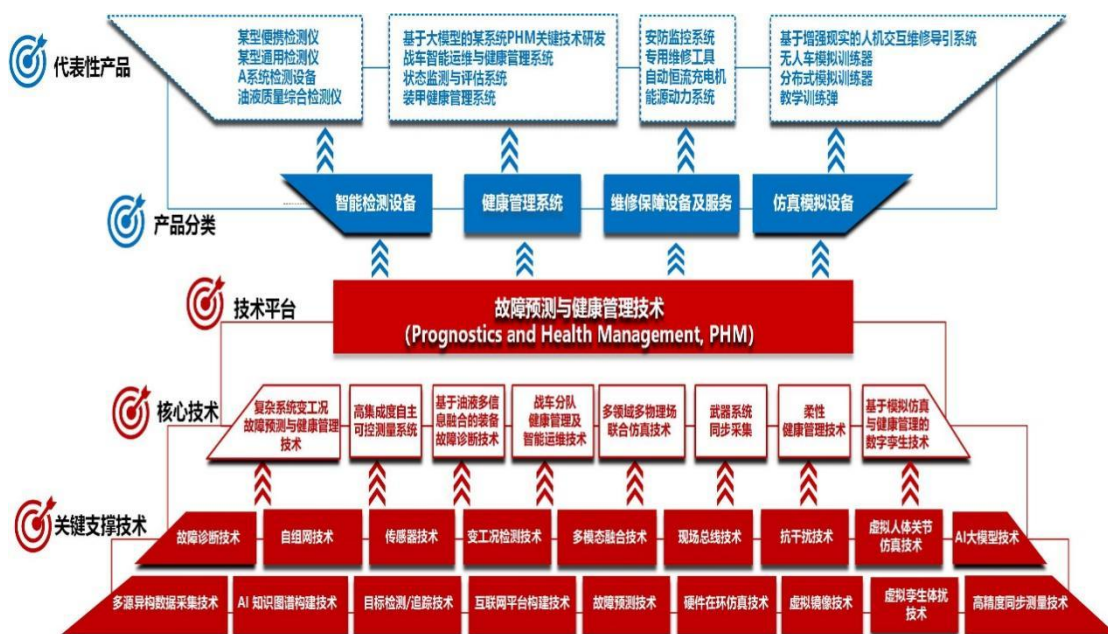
代表性产品

某型便携检测仪
某型通用检测仪
A系统检测设备
油液质量综合检测仪

基于大模型的某系统PHM关键技术研发
战车智能运维与健康管理系统
状态监测与评估系统
装甲健康管理系统

安防监控系统
专用维修工具
自动恒流充电机
能源动力系统

基于增强现实的人机交互维修导引系统
无人车模拟训练器
分布式模拟训练器
教学训练弹

产品分类

智能检测设备
健康管理系统
维修保障设备及服务
仿真模拟设备

技术平台

故障预测与健康管理技术
(Prognostics and Health Management, PHM)

核心技术

复杂系统变工况故障预测与健康管理技术
高集成度自主可控测量系统
基于油液多信息融合的装备故障诊断技术
战车分队健康管理及智能运维技术
多领域多物理场联合仿真技术
武器系统同步采集
柔性健康管理技术
基于模拟仿真与健康管理的数字孪生技术

关键支撑技术

故障诊断技术
自组网技术
传感器技术
变工况检测技术
多模态融合技术
现场总线技术
抗干扰技术
虚拟人体关节仿真技术
AI大模型技术

多源异构数据采集技术
AI 知识图谱构建技术
目标检测/追踪技术
互联网平台构建技术
故障预测技术
硬件在环仿真技术
虚拟镜像技术
虚拟孪生体扰技术
高精度同步测量技术